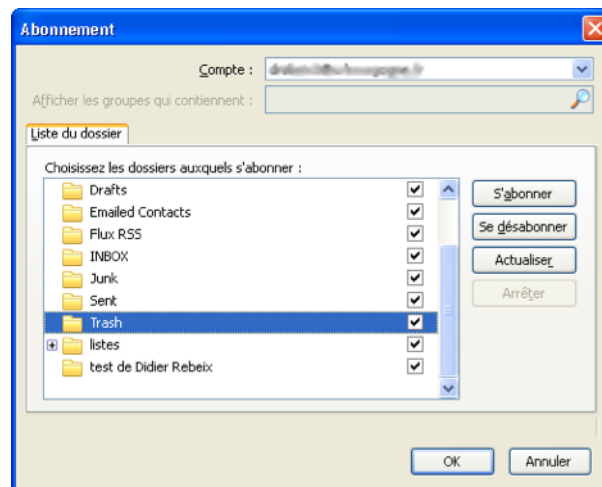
Abonnement

Compte : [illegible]

Afficher les groupes qui contiennent :

Liste du dossier

Choisissez les dossiers auxquels s'abonner :

Drafts
Emailed Contacts
Flux RSS
INBOX
Junk
Sent
Trash
listes
test de Didier Rebeix

S'abonner
Se désabonner
Actualiser
Arrêter

OK
Annuler